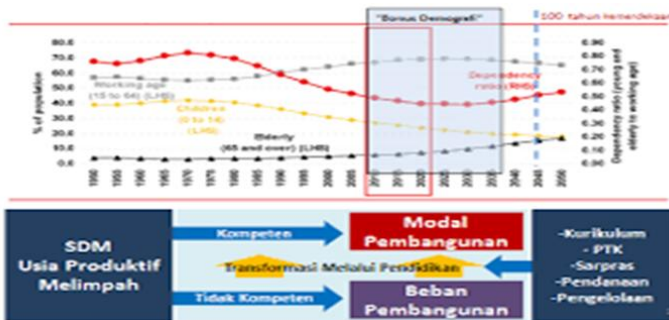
"Bonus Demografi"

100 tahun kemerdekaan

80.0
70.0
60.0
50.0
40.0
30.0
20.0
10.0
0.0

% of population

0.90
0.80
0.70
0.60
0.50
0.40
0.30
0.20
0.10
0.00

Dependency ratio (young and elderly to working age)

Working age (15 to 64) (LHS)

Children (0 to 14) (LHS)

Elderly (65 and over) (LHS)

Dependency ratio (RHS)

1950 1955 1960 1965 1970 1975 1980 1985 1990 1995 2000 2005 2010 2015 2020 2025 2030 2035 2040 2045 2050

SDM Usia Produktif Melimpah

Kompeten

Modal Pembangunan

Transformasi Melalui Pendidikan

Tidak Kompeten

Beban Pembangunan

-Kurikulum
-PTK
-Sarpras
-Pendanaan
-Pengelolaan